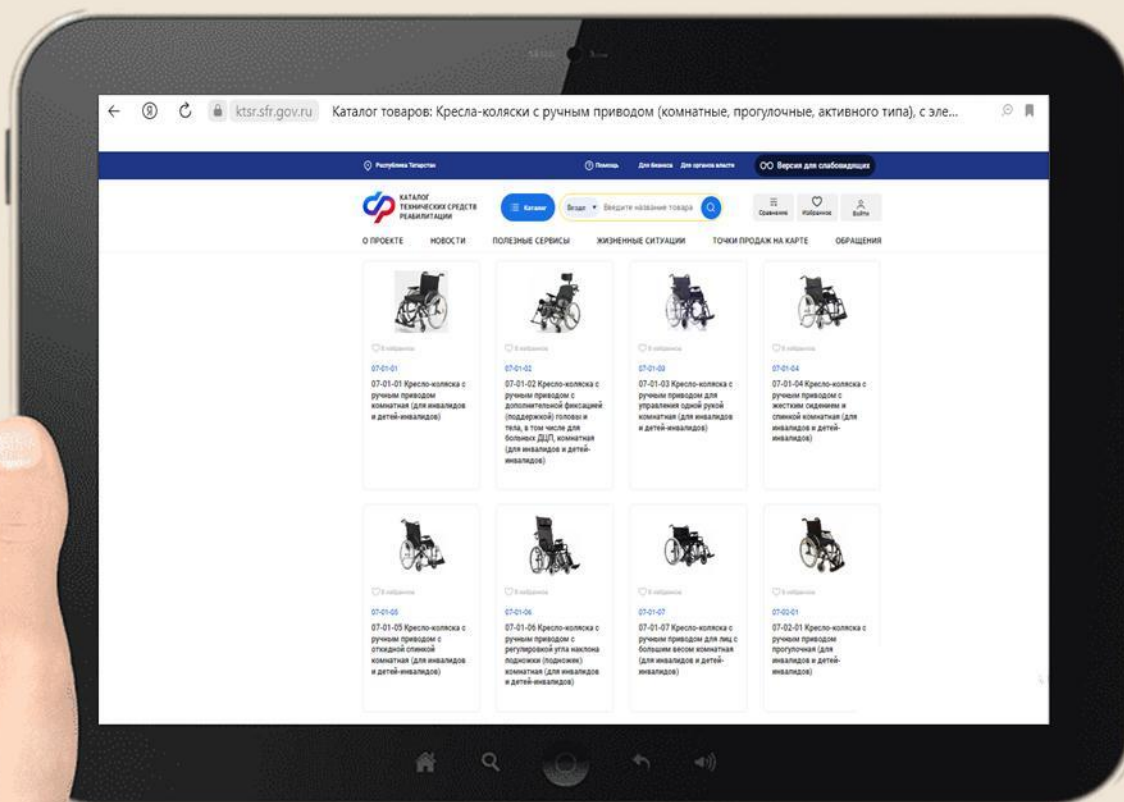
ktsr.sfr.gov.ru Каталог товаров: Кресла-коляски с ручным приводом (комнатные, прогулочные, активного типа), с эле...

Республика Татарстан Помощь Для бизнеса Для органов власти Версия для слабовидящих

КАТАЛОГ ТЕХНИЧЕСКИХ СРЕДСТВ РЕАБИЛИТАЦИИ

Каталог Везде Введите название товара

Сравнение Избранное Войти

О ПРОЕКТЕ НОВОСТИ ПОЛЕЗНЫЕ СЕРВИСЫ ЖИЗНЕННЫЕ СИТУАЦИИ ТОЧКИ ПРОДАЖ НА КАРТЕ ОБРАЩЕНИЯ

В избранное
07-01-01
07-01-01 Кресло-коляска с ручным приводом комнатная (для инвалидов и детей-инвалидов)

В избранное
07-01-02
07-01-02 Кресло-коляска с ручным приводом с дополнительной фиксацией (поддержкой) головы и тела, в том числе для больных ДЦП, комнатная (для инвалидов и детей-инвалидов)

В избранное
07-01-03
07-01-03 Кресло-коляска с ручным приводом для управления одной рукой комнатная (для инвалидов и детей-инвалидов)

В избранное
07-01-04
07-01-04 Кресло-коляска с ручным приводом с жестким сиденьем и спинкой комнатная (для инвалидов и детей-инвалидов)

В избранное
07-01-05
07-01-05 Кресло-коляска с ручным приводом с откидной спинкой комнатная (для инвалидов и детей-инвалидов)

В избранное
07-01-06
07-01-06 Кресло-коляска с ручным приводом с регулировкой угла наклона подножки (подножек) комнатная (для инвалидов и детей-инвалидов)

В избранное
07-01-07
07-01-07 Кресло-коляска с ручным приводом для лиц с большим весом комнатная (для инвалидов и детей-инвалидов)

В избранное
07-02-01
07-02-01 Кресло-коляска с ручным приводом прогулочная (для инвалидов и детей-инвалидов)